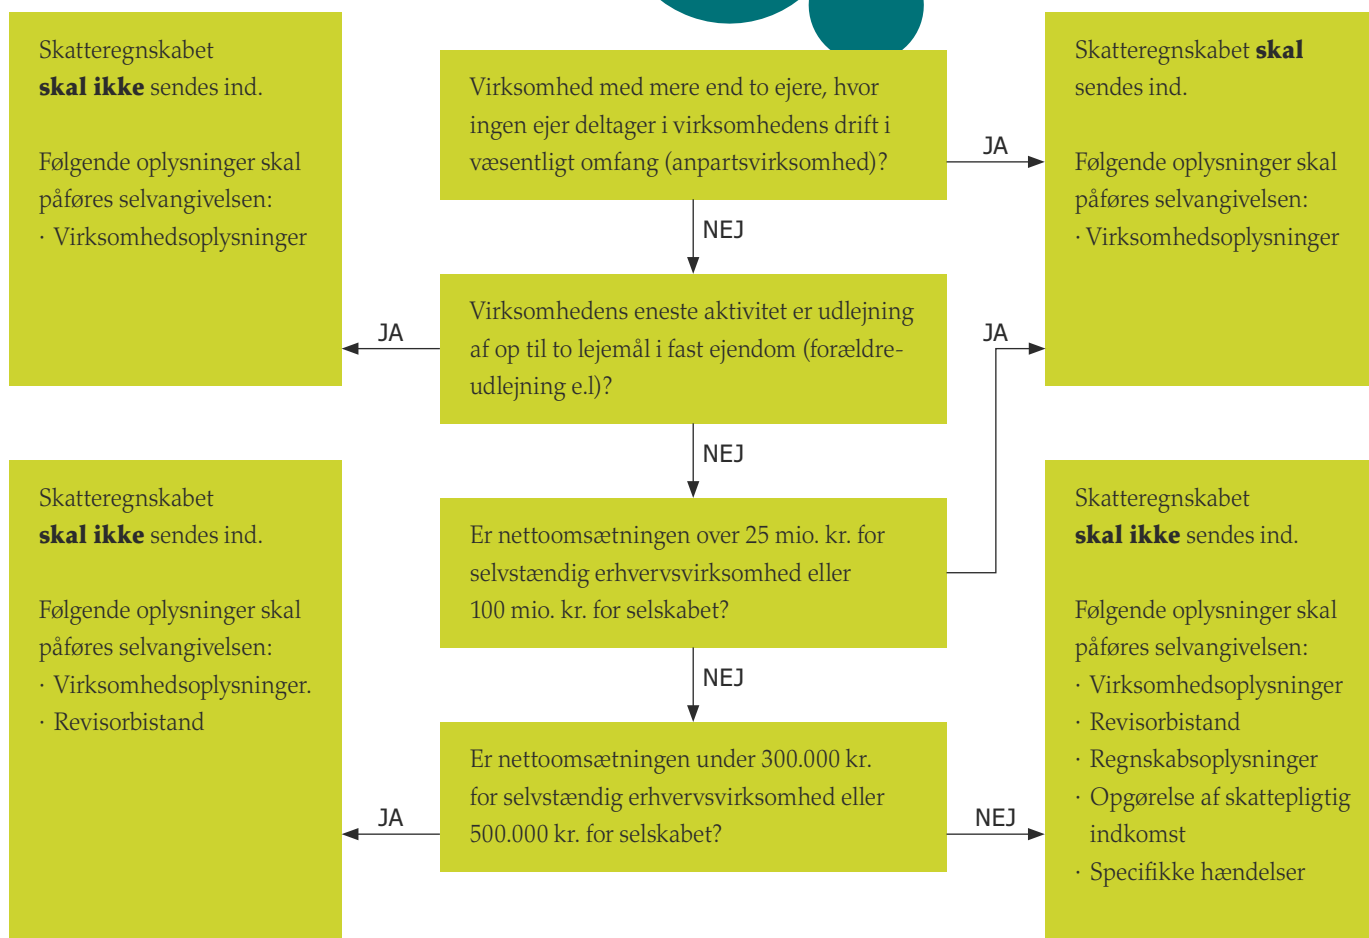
Skatteregnskabet **skal ikke** sendes ind.

Følgende oplysninger skal påføres selvangivelsen:
· Virksomhedsoplysninger

Virksomhed med mere end to ejere, hvor ingen ejer deltager i virksomhedens drift i væsentligt omfang (anpartsvirksomhed)?

JA

Skatteregnskabet **skal** sendes ind.

Følgende oplysninger skal påføres selvangivelsen:
· Virksomhedsoplysninger

NEJ

JA

Virksomhedens eneste aktivitet er udlejning af op til to lejemål i fast ejendom (forældre-udlejning e.l)?

JA

NEJ

Skatteregnskabet **skal ikke** sendes ind.

Følgende oplysninger skal påføres selvangivelsen:
· Virksomhedsoplysninger.
· Revisorbistand

Er nettoomsætningen over 25 mio. kr. for selvstændig erhvervsvirksomhed eller 100 mio. kr. for selskabet?

Skatteregnskabet **skal ikke** sendes ind.

Følgende oplysninger skal påføres selvangivelsen:
· Virksomhedsoplysninger
· Revisorbistand
· Regnskabsoplysninger
· Opgørelse af skattepligtig indkomst
· Specifikke hændelser

NEJ

JA

Er nettoomsætningen under 300.000 kr. for selvstændig erhvervsvirksomhed eller 500.000 kr. for selskabet?

NEJ